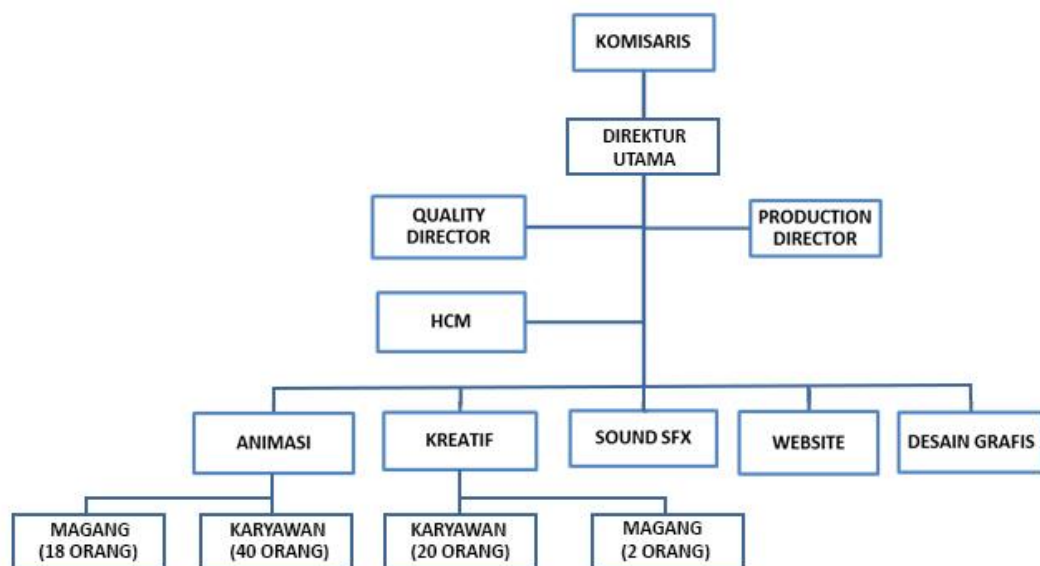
KOMISARIS

DIREKTUR UTAMA

QUALITY DIRECTOR

PRODUCTION DIRECTOR

HCM

ANIMASI

KREATIF

SOUND SFX

WEBSITE

DESAIN GRAFIS

MAGANG (18 ORANG)

KARYAWAN (40 ORANG)

KARYAWAN (20 ORANG)

MAGANG (2 ORANG)